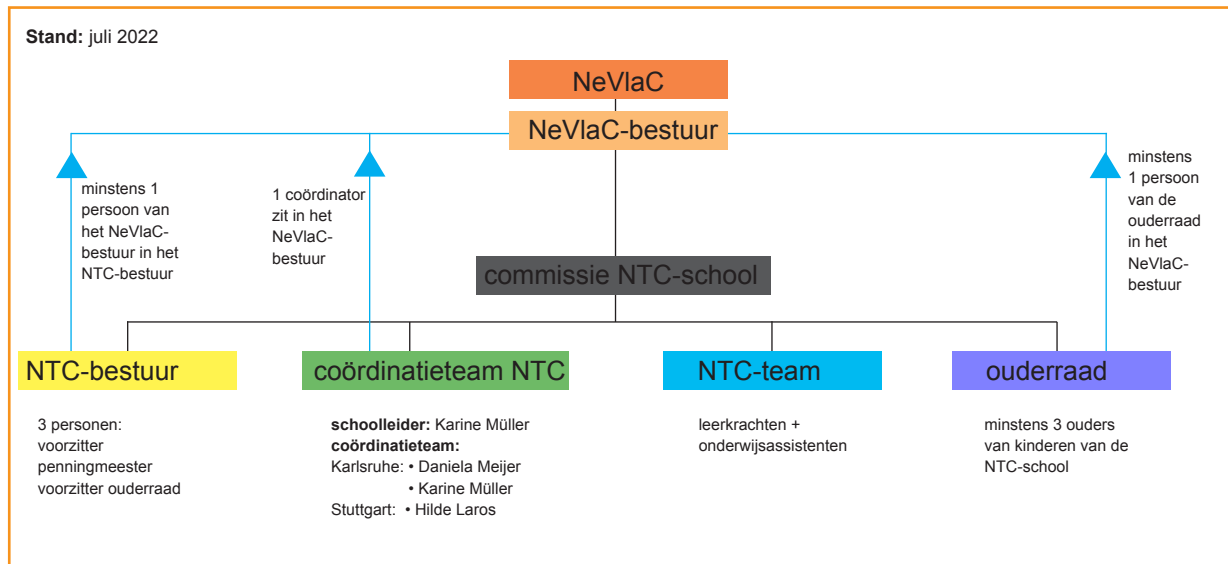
**Stand:** juli 2022

NeVlaC

NeVlaC-bestuur

minstens 1 persoon van het NeVlaC-bestuur in het NTC-bestuur

1 coördinator zit in het NeVlaC-bestuur

minstens 1 persoon van de ouderraad in het NeVlaC-bestuur

commissie NTC-school

NTC-bestuur

coördinatieteam NTC

NTC-team

ouderraad

3 personen:
voorzitter
penningmeester
voorzitter ouderraad

**schoolleider:** Karine Müller
**coördinatieteam:**
Karlsruhe: • Daniela Meijer
• Karine Müller
Stuttgart: • Hilde Laros

leerkrachten + onderwijsassistenten

minstens 3 ouders van kinderen van de NTC-school